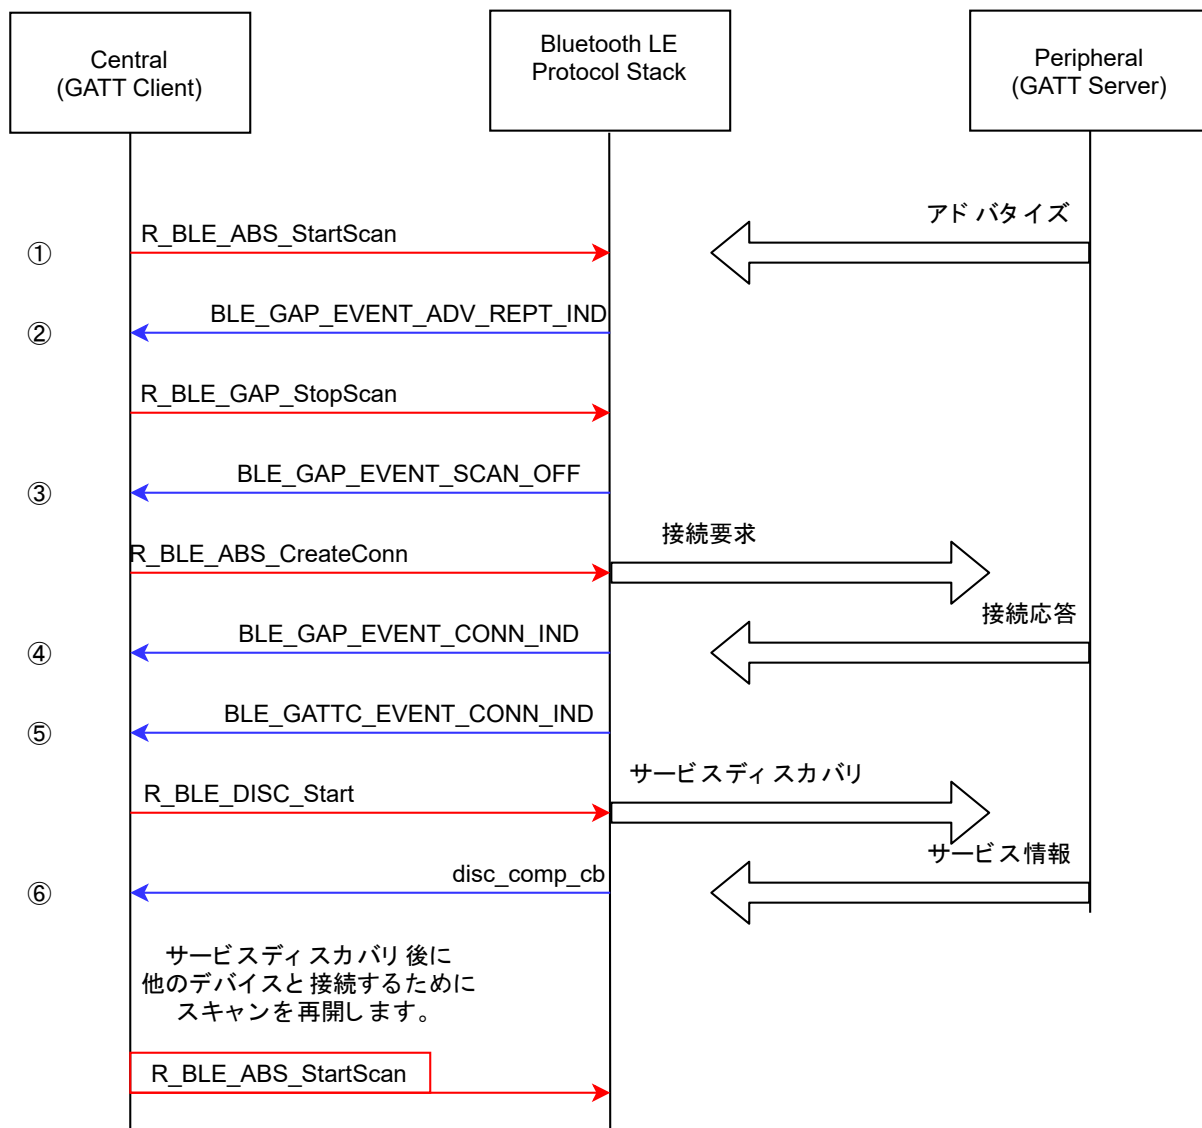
Central
(GATT Client)

Bluetooth LE
Protocol Stack

Peripheral
(GATT Server)

アドバタイズ

①

R_BLE_ABS_StartScan

②

BLE_GAP_EVENT_ADV_REPT_IND

R_BLE_GAP_StopScan

③

BLE_GAP_EVENT_SCAN_OFF

接続要求

R_BLE_ABS_CreateConn

接続応答

④

BLE_GAP_EVENT_CONN_IND

⑤

BLE_GATTC_EVENT_CONN_IND

サービスディスカバリ

R_BLE_DISC_Start

サービス情報

⑥

disc_comp_cb

サービスディスカバリ後に
他のデバイスと接続するために
スキャンを再開します。

R_BLE_ABS_StartScan